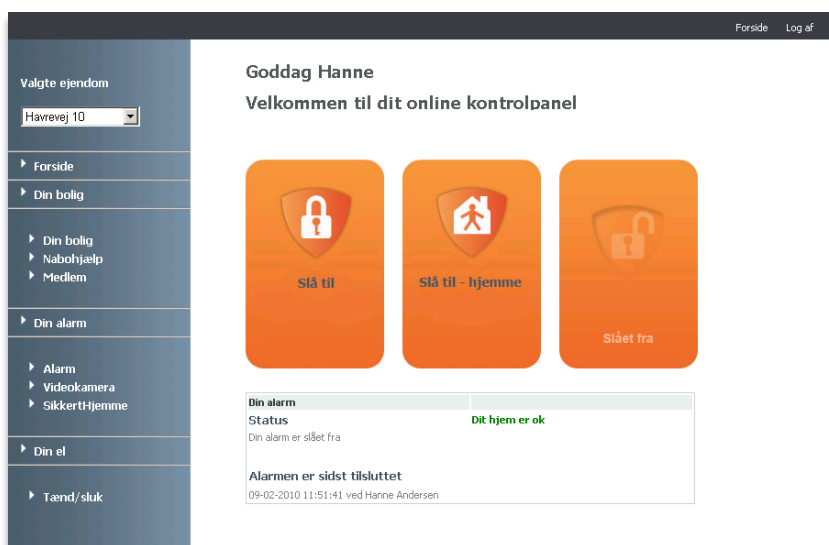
Forside Log af

Valgte ejendom

Havrevej 10

Forside

Din bolig

Din bolig
Nabohjælp
Medlem

Din alarm

Alarm
Videokamera
SikkertHjemme

Din el

Tænd/sluk

Goddag Hanne

Velkommen til dit online kontrolpanel

Slå til

Slå til - hjemme

Slået fra

Din alarm

Status

Din alarm er slået fra

Dit hjem er ok

Alarmen er sidst tilsluttet

09-02-2010 11:51:41 ved Hanne Andersen